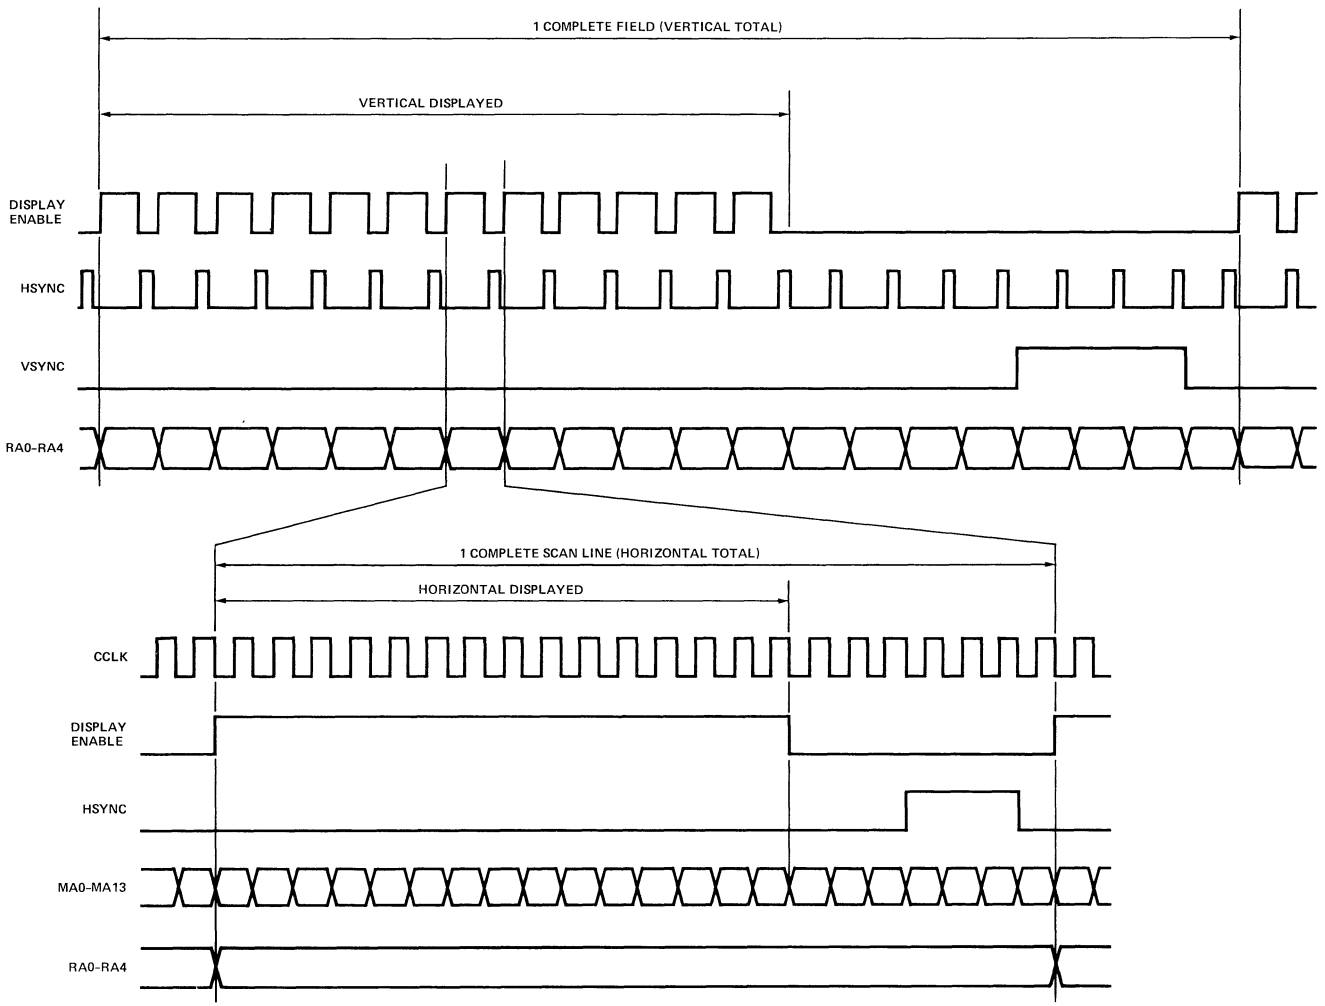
1 COMPLETE FIELD (VERTICAL TOTAL)

VERTICAL DISPLAYED

DISPLAY ENABLE

HSYNC

VSYNC

RA0-RA4

1 COMPLETE SCAN LINE (HORIZONTAL TOTAL)

HORIZONTAL DISPLAYED

CCLK

DISPLAY ENABLE

HSYNC

MA0-MA13

RA0-RA4